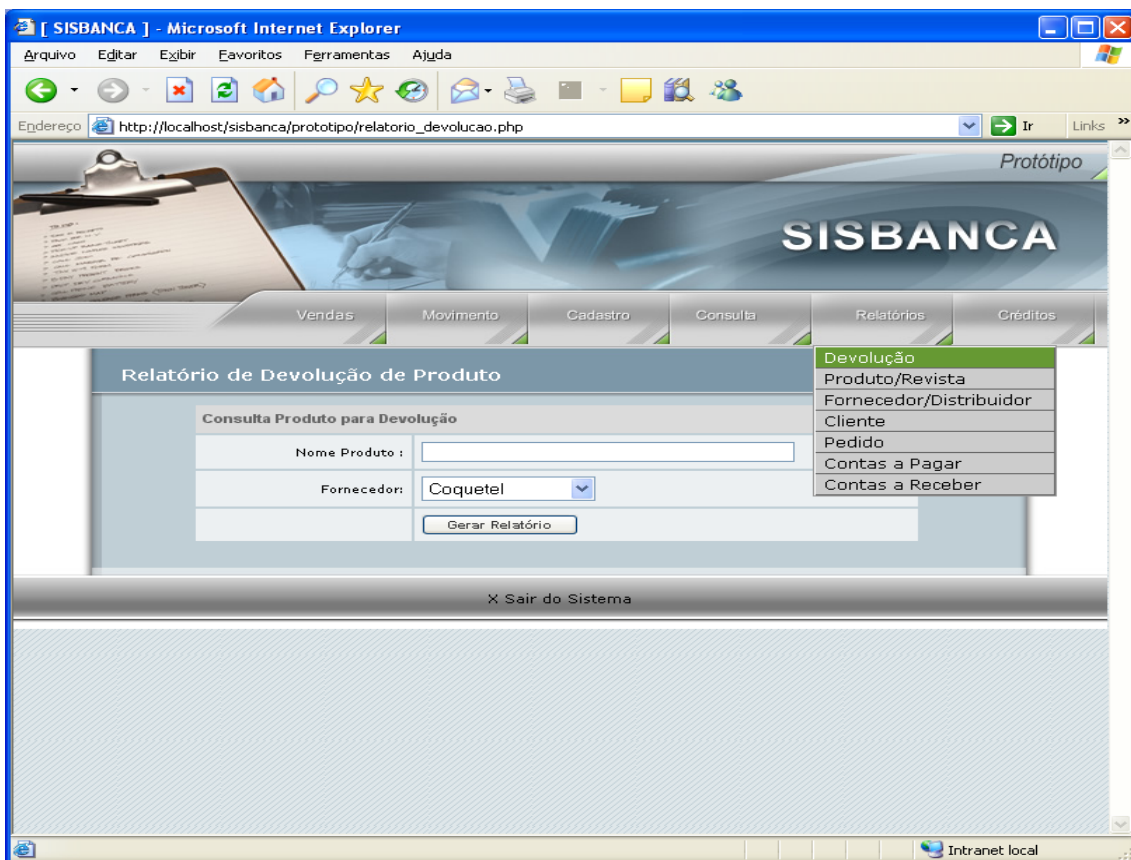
[ SISBANCA ] - Microsoft Internet Explorer

Arquivo Editar Exibir Favoritos Ferramentas Ajuda

Endereço http://localhost/sisbanca/prototipo/relatorio_devolucao.php Ir Links

Protótipo

SISBANCA

Vendas Movimento Cadastro Consulta Relatórios Créditos

Devolução
Produto/Revista
Fornecedor/Distribuidor
Cliente
Pedido
Contas a Pagar
Contas a Receber

Relatório de Devolução de Produto

Consulta Produto para Devolução

| Nome Produto : | |
|---|---|
| Fornecedor: | Coquetel |
| | Gerar Relatório |

X Sair do Sistema

Intranet local